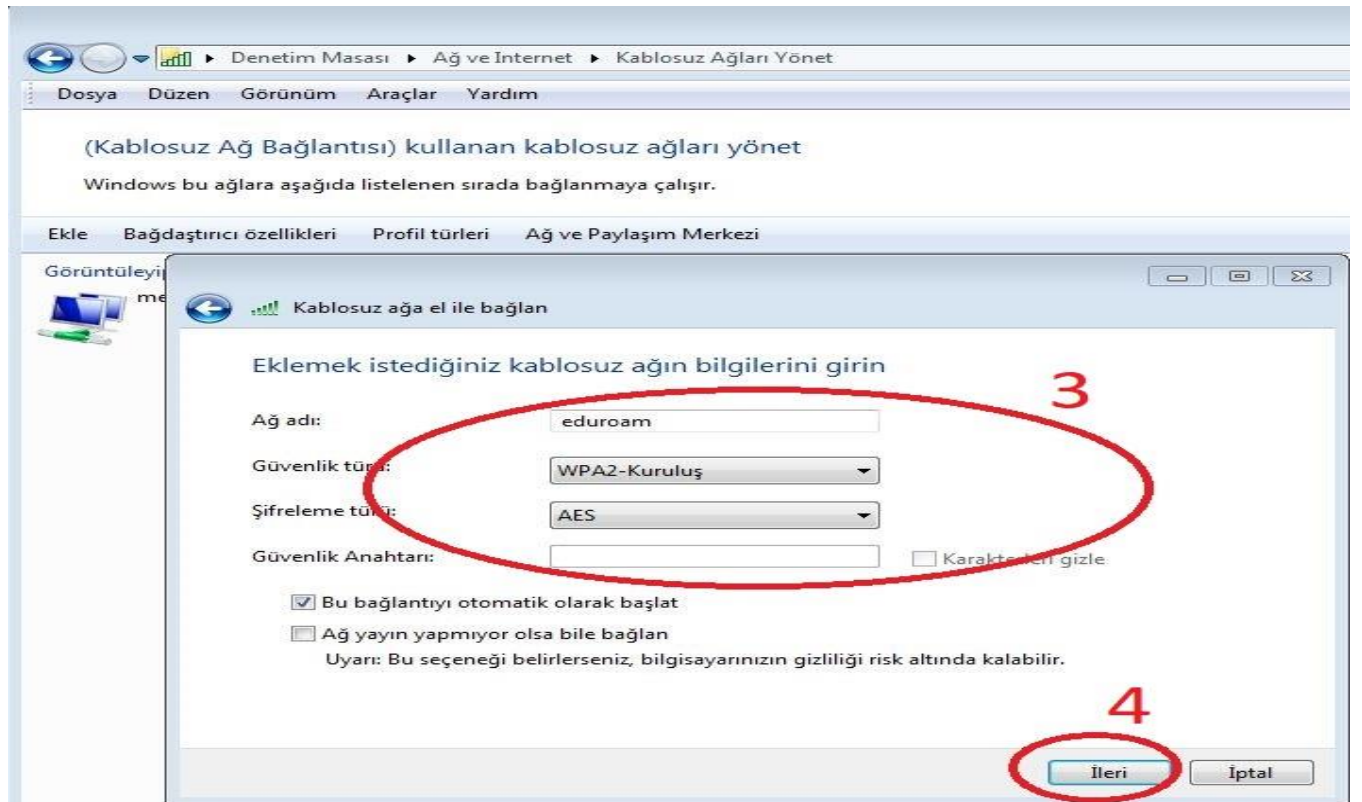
Denetim Masası ▸ Ağ ve Internet ▸ Kablosuz Ağları Yönet

Dosya Düzen Görünüm Araçlar Yardım

(Kablosuz Ağ Bağlantısı) kullanan kablosuz ağları yönet

Windows bu ağlara aşağıda listelenen sırada bağlanmaya çalışır.

Ekle Bağdaştırıcı özellikleri Profil türleri Ağ ve Paylaşım Merkezi

Görüntüleyi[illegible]

me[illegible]

Kablosuz ağa el ile bağlan

Eklemek istediğiniz kablosuz ağın bilgilerini girin

3

Ağ adı: eduroam

Güvenlik tü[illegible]: WPA2-Kuruluş

Şifreleme tü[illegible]: AES

Güvenlik Anahtarı:

Karakt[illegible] gizle

Bu bağlantıyı otomatik olarak başlat

Ağ yayın yapmıyor olsa bile bağlan

Uyarı: Bu seçeneği belirlerseniz, bilgisayarınızın gizliliği risk altında kalabilir.

4

İleri İptal